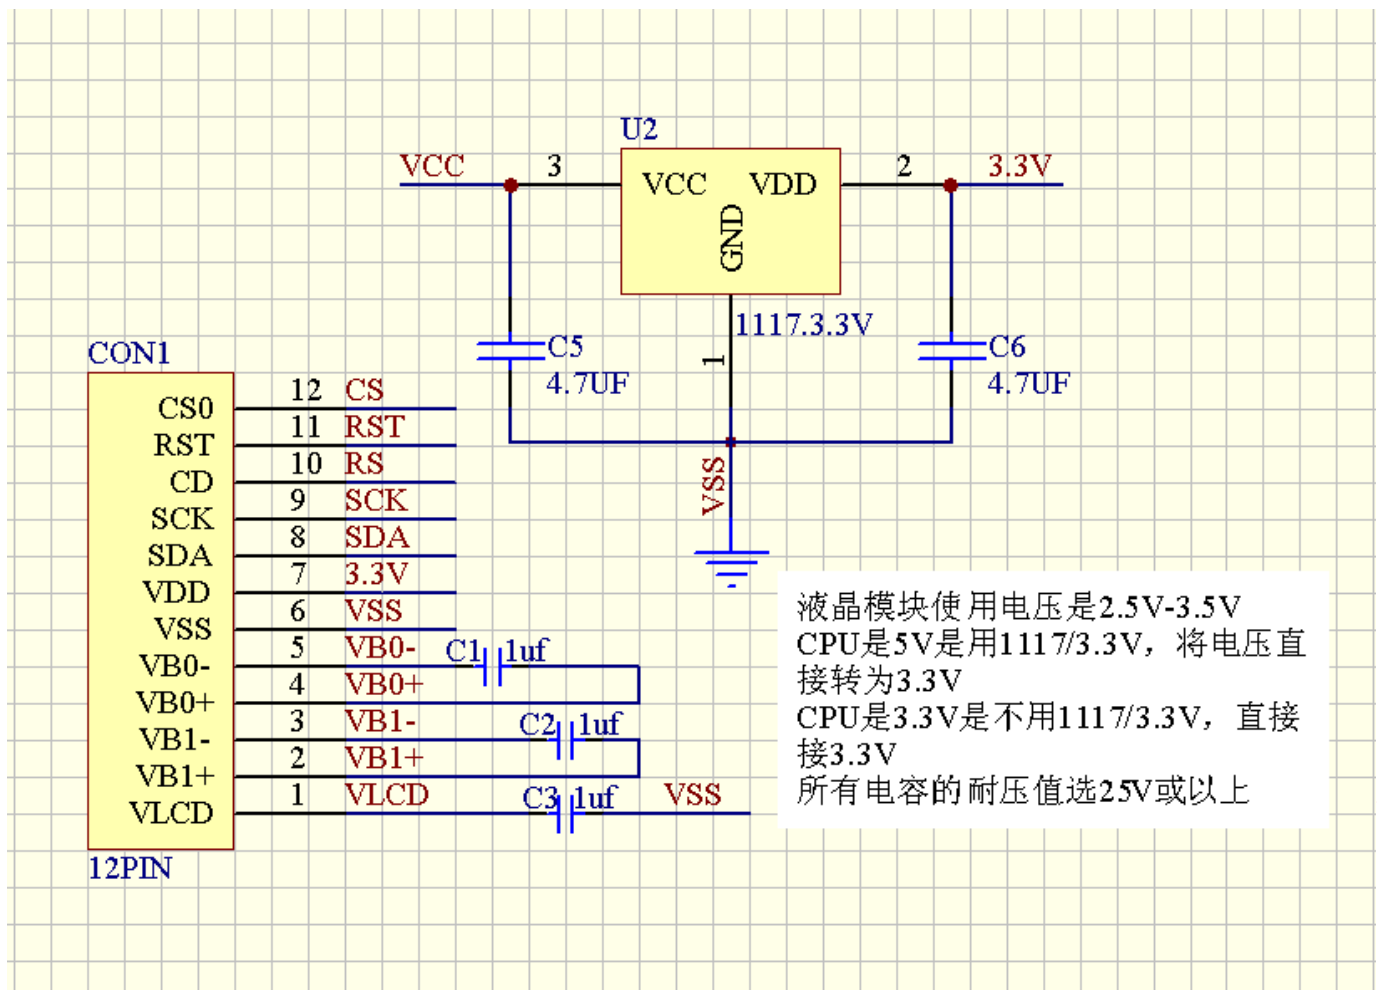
U2

VCC 3 VCC VDD 2 3.3V

GND

1117.3.3V

1

C5 4.7UF

C6 4.7UF

CON1

| | | |
|---|---|---|
| CS0 | 12 | CS |
| RST | 11 | RST |
| CD | 10 | RS |
| SCK | 9 | SCK |
| SDA | 8 | SDA |
| VDD | 7 | 3.3V |
| VSS | 6 | VSS |
| VB0- | 5 | VB0- |
| VB0+ | 4 | VB0+ |
| VB1- | 3 | VB1- |
| VB1+ | 2 | VB1+ |
| VLCD | 1 | VLCD |

12PIN

VSS

C1 1uf

C2 1uf

C3 1uf VSS

液晶模块使用电压是2.5V-3.5V
CPU是5V是用1117/3.3V，将电压直接转为3.3V
CPU是3.3V是不用1117/3.3V，直接接3.3V
所有电容的耐压值选25V或以上